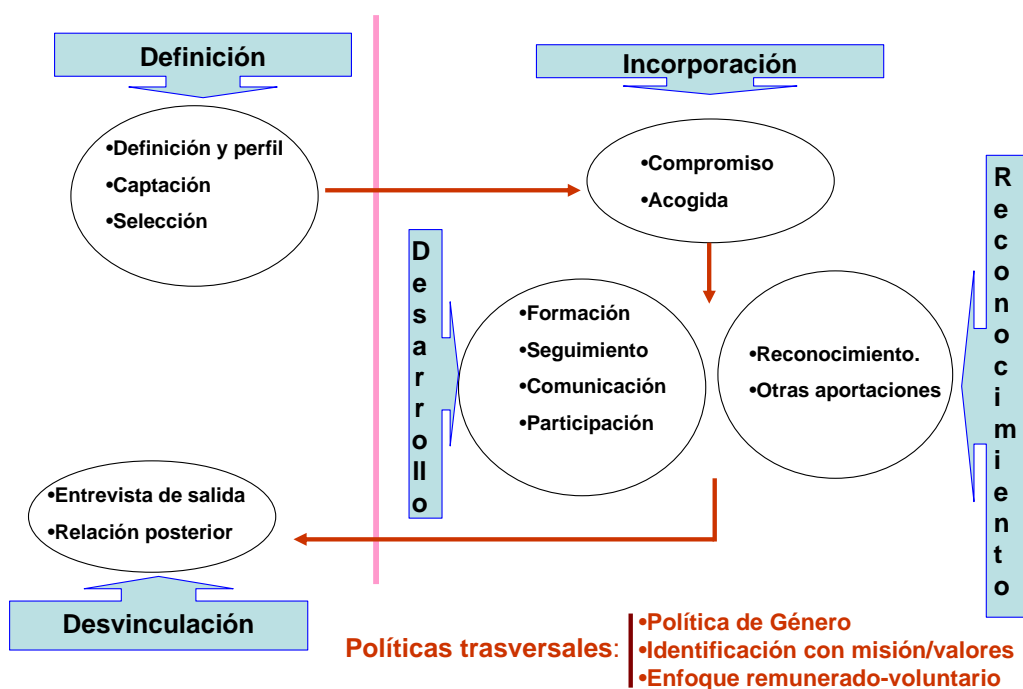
Definición

•Definición y perfil
•Captación
•Selección

Incorporación

•Compromiso
•Acogida

Desarrollo

•Formación
•Seguimiento
•Comunicación
•Participación

•Reconocimiento.
•Otras aportaciones

Reconocimiento

•Entrevista de salida
•Relación posterior

Desvinculación

Políticas trasversales:
•Política de Género
•Identificación con misión/valores
•Enfoque remunerado-voluntario